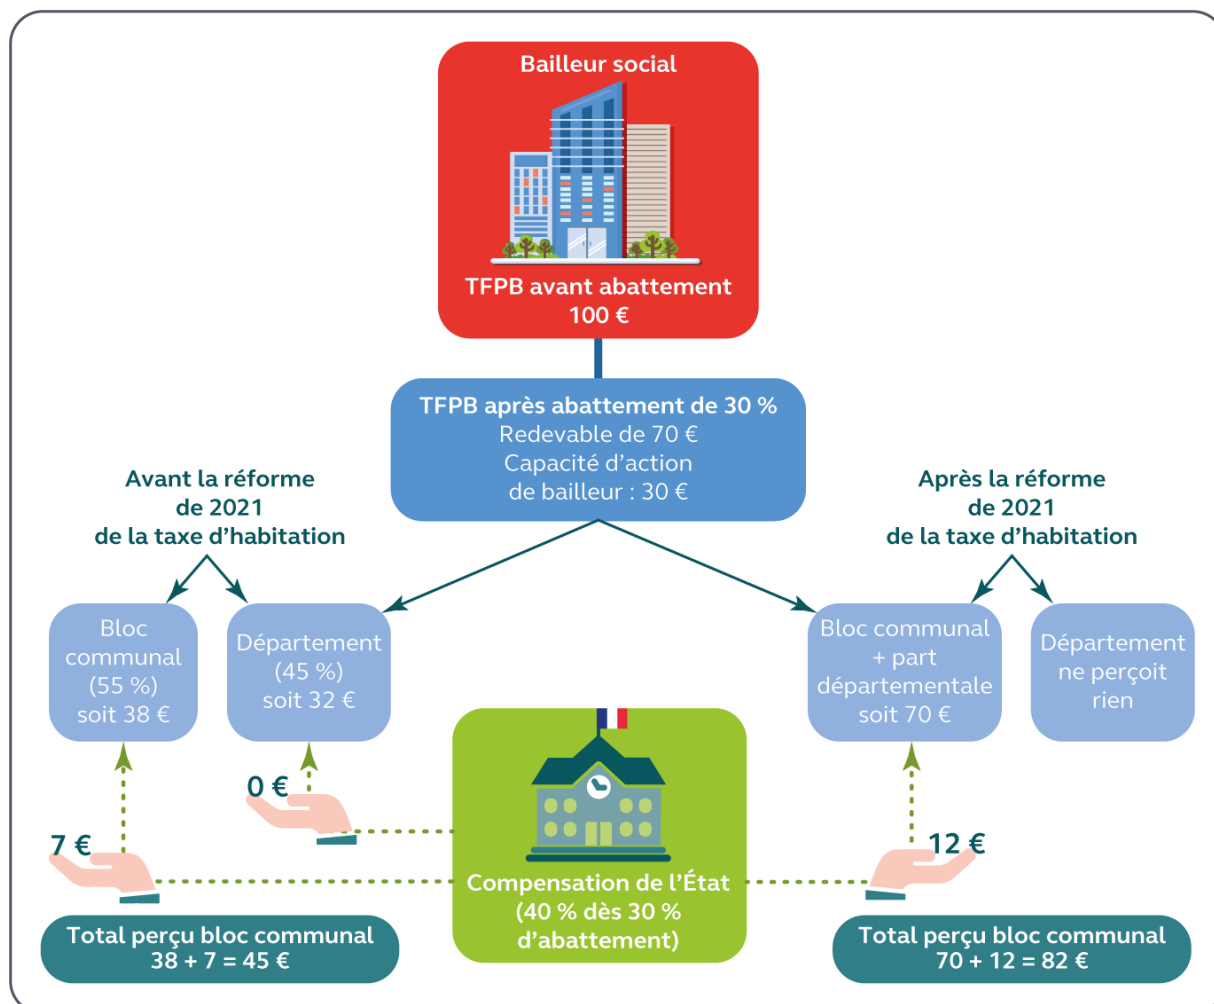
Bailleur social

TFPB avant abattement
100 €

TFPB après abattement de 30 %
Redevable de 70 €
Capacité d'action
de bailleur : 30 €

Avant la réforme
de 2021
de la taxe d'habitation

Après la réforme
de 2021
de la taxe d'habitation

Bloc communal
(55 %)
soit 38 €

Département
(45 %)
soit 32 €

Bloc communal
+ part
départementale
soit 70 €

Département
ne perçoit
rien

0 €

7 €

12 €

Compensation de l'État
(40 % dès 30 %
d'abattement)

Total perçu bloc communal
38 + 7 = 45 €

Total perçu bloc communal
70 + 12 = 82 €